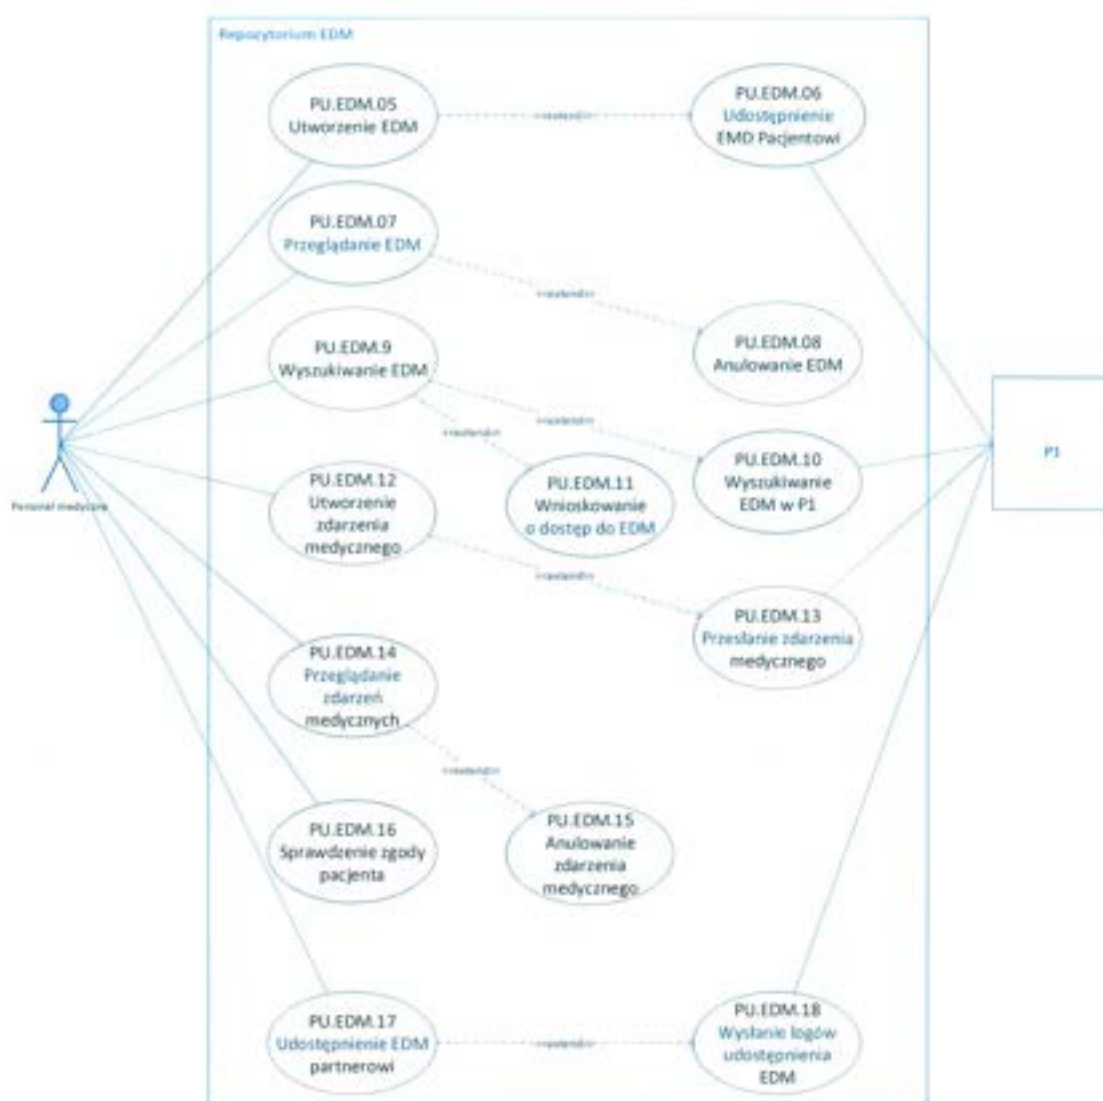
Repozytorium EDM

PU.EDM.05 Utworzenie EDM

«extend»

PU.EDM.06 Udostępnienie EMD Pacjentowi

PU.EDM.07 Przeglądanie EDM

«extend»

PU.EDM.08 Anulowanie EDM

PU.EDM.9 Wyszukiwanie EDM

«extend»

«extend»

PU.EDM.11 Wnioskowanie o dostęp do EDM

PU.EDM.10 Wyszukiwanie EDM w P1

P1

Personel medyczny

PU.EDM.12 Utworzenie zdarzenia medycznego

«extend»

PU.EDM.13 Przesłanie zdarzenia medycznego

PU.EDM.14 Przeglądanie zdarzeń medycznych

«extend»

PU.EDM.15 Anulowanie zdarzenia medycznego

PU.EDM.16 Sprawdzenie zgody pacjenta

PU.EDM.17 Udostępnienie EDM partnerowi

«extend»

PU.EDM.18 Wysłanie logów udostępnienia EDM